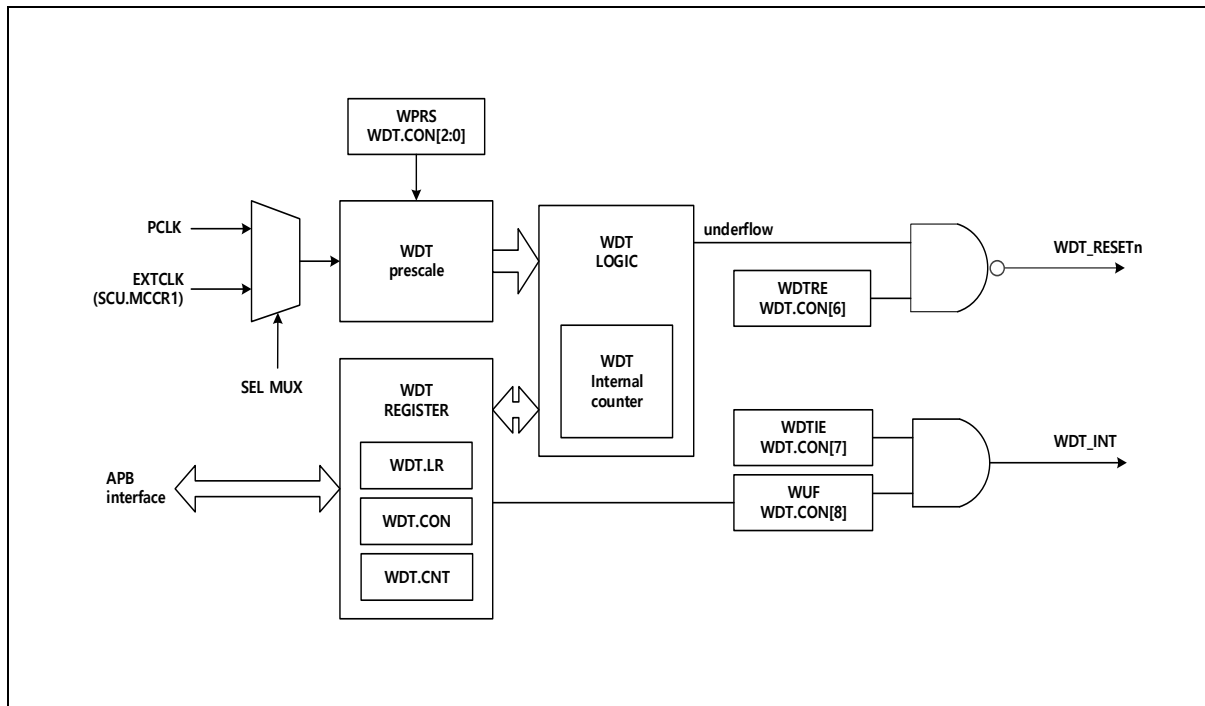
WPRS
WDT.CON[2:0]

PCLK

EXTCLK
(SCU.MCCR1)

SEL MUX

WDT
prescale

WDT
LOGIC

underflow

WDT_RESETn

WDTRE
WDT.CON[6]

WDT
Internal
counter

WDT
REGISTER

WDT.LR

WDT.CON

WDT.CNT

APB
interface

WDTIE
WDT.CON[7]

WUF
WDT.CON[8]

WDT_INT